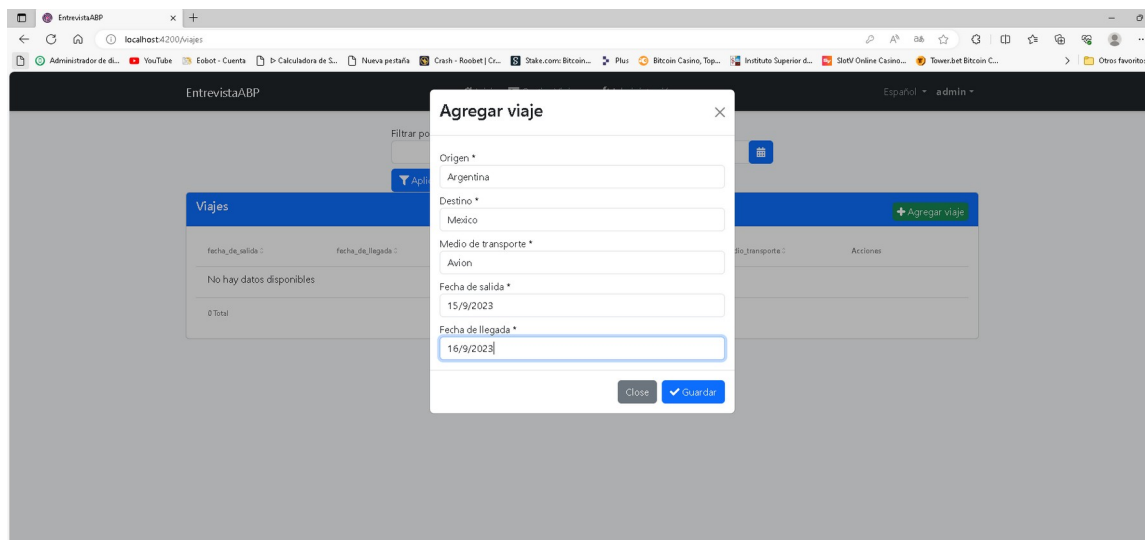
EntrevistaABP ×

localhost:4200/viajes

Administrador de di... YouTube Eobot - Cuenta ▷ Calculadora de S... Nueva pestaña Crash - Roobet | Cr... Stake.com: Bitcoin... Plus Bitcoin Casino, Top... Instituto Superior d... SlotV Online Casino... Tower.bet Bitcoin C... Otros favoritos

EntrevistaABP

Español admin

Filtrar po

Apli

Viajes

Agregar viaje

fecha_de_salida fecha_de_llegada dio_transporte Acciones

No hay datos disponibles

0 Total

Agregar viaje ×

Origen *

Argentina

Destino *

Mexico

Medio de transporte *

Avion

Fecha de salida *

15/9/2023

Fecha de llegada *

16/9/2023

Close Guardar